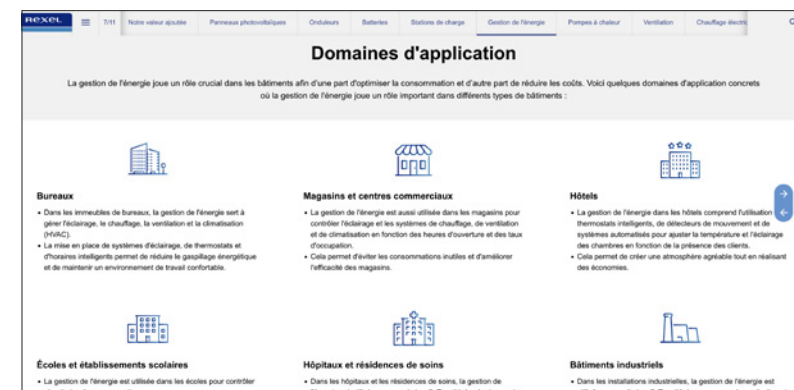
REXEL 7/11 Notre valeur ajoutée Panneaux photovoltaïques Onduleurs Batteries Stations de charge Gestion de l'énergie Pompes à chaleur Ventilation Chauffage électri

Domaines d'application

La gestion de l'énergie joue un rôle crucial dans les bâtiments afin d'une part d'optimiser la consommation et d'autre part de réduire les coûts. Voici quelques domaines d'application concrets où la gestion de l'énergie joue un rôle important dans différents types de bâtiments :

Bureaux
• Dans les immeubles de bureaux, la gestion de l'énergie sert à gérer l'éclairage, le chauffage, la ventilation et la climatisation (HVAC).
• La mise en place de systèmes d'éclairage, de thermostats et d'horaires intelligents permet de réduire le gaspillage énergétique et de maintenir un environnement de travail confortable.

Magasins et centres commerciaux
• La gestion de l'énergie est aussi utilisée dans les magasins pour contrôler l'éclairage et les systèmes de chauffage, de ventilation et de climatisation en fonction des heures d'ouverture et des taux d'occupation.
• Cela permet d'éviter les consommations inutiles et d'améliorer l'efficacité des magasins.

Hôtels
• La gestion de l'énergie dans les hôtels comprend l'utilisation thermostats intelligents, de détecteurs de mouvement et de systèmes automatisés pour ajuster la température et l'éclairage des chambres en fonction de la présence des clients.
• Cela permet de créer une atmosphère agréable tout en réalisant des économies.

Écoles et établissements scolaires
• La gestion de l'énergie est utilisée dans les écoles pour contrôler

Hôpitaux et résidences de soins
• Dans les hôpitaux et les résidences de soins, la gestion de

Bâtiments industriels
• Dans les installations industrielles, la gestion de l'énergie est